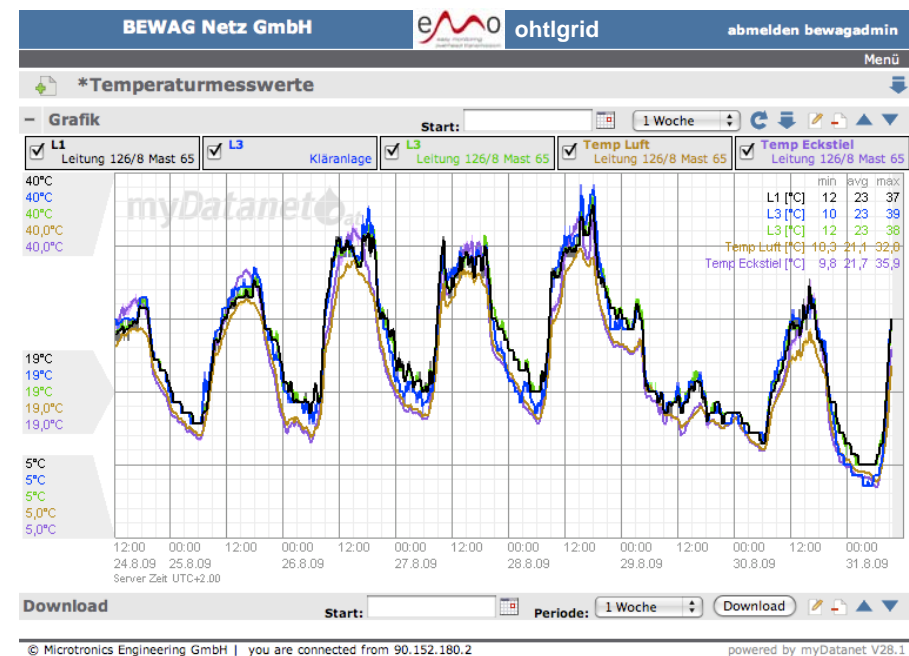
BEWAG Netz GmbH

emo
easy monitoring overhead transmission

ohtlgrid

abmelden bewagadmin

Menü

*Temperaturmesswerte

– Grafik

Start:

1 Woche

L1
Leitung 126/8 Mast 65

L3
Kläranlage

L3
Leitung 126/8 Mast 65

Temp Luft
Leitung 126/8 Mast 65

Temp Eckstiel
Leitung 126/8 Mast 65

40°C
40°C
40°C
40,0°C
40,0°C

19°C
19°C
19°C
19,0°C
19,0°C

5°C
5°C
5°C
5,0°C
5,0°C

myDatanet

| | min | avg | max |
|---|---|---|---|
| L1 [°C] | 12 | 23 | 37 |
| L3 [°C] | 10 | 23 | 39 |
| L3 [°C] | 12 | 23 | 38 |
| Temp Luft [°C] | 10,3 | 21,1 | 32,8 |
| Temp Eckstiel [°C] | 9,8 | 21,7 | 35,9 |

12:00 24.8.09
00:00 25.8.09
12:00
00:00 26.8.09
12:00
00:00 27.8.09
12:00
00:00 28.8.09
12:00
00:00 29.8.09
12:00
00:00 30.8.09
12:00
00:00 31.8.09

Server Zeit UTC+2:00

Download

Start:

Periode: 1 Woche

Download

© Microtronics Engineering GmbH | you are connected from 90.152.180.2

powered by myDatanet V28.1